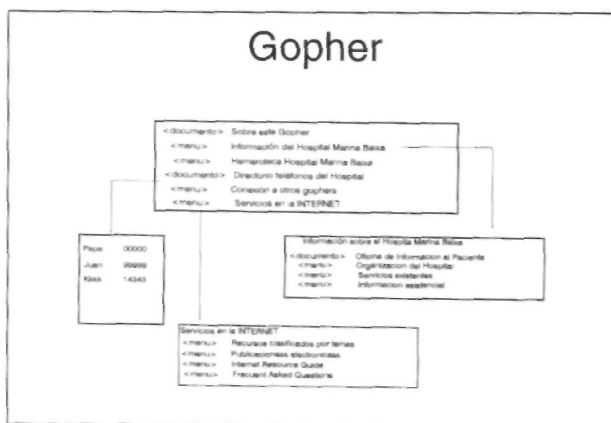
Gopher

<documento> Sobre este Gopher
<menu> Información del Hospital Marina Baixa
<menu> Hemeroteca Hospital Marina Baixa
<documento> Directorio telefónico del Hospital
<menu> Conexión a otros gophers
<menu> Servicios en la INTERNET

Pepe 00000
Juan 99999
Kiko 14343

Información sobre el Hospital Marina Baixa
<documento> Oficina de Información al Paciente
<menu> Organización del Hospital
<menu> Servicios existentes
<menu> Información asistencial

Servicios en la INTERNET
<menu> Recursos clasificados por temas
<menu> Publicaciones electrónicas
<menu> Internet Resource Guide
<menu> Frecuent Asked Questions